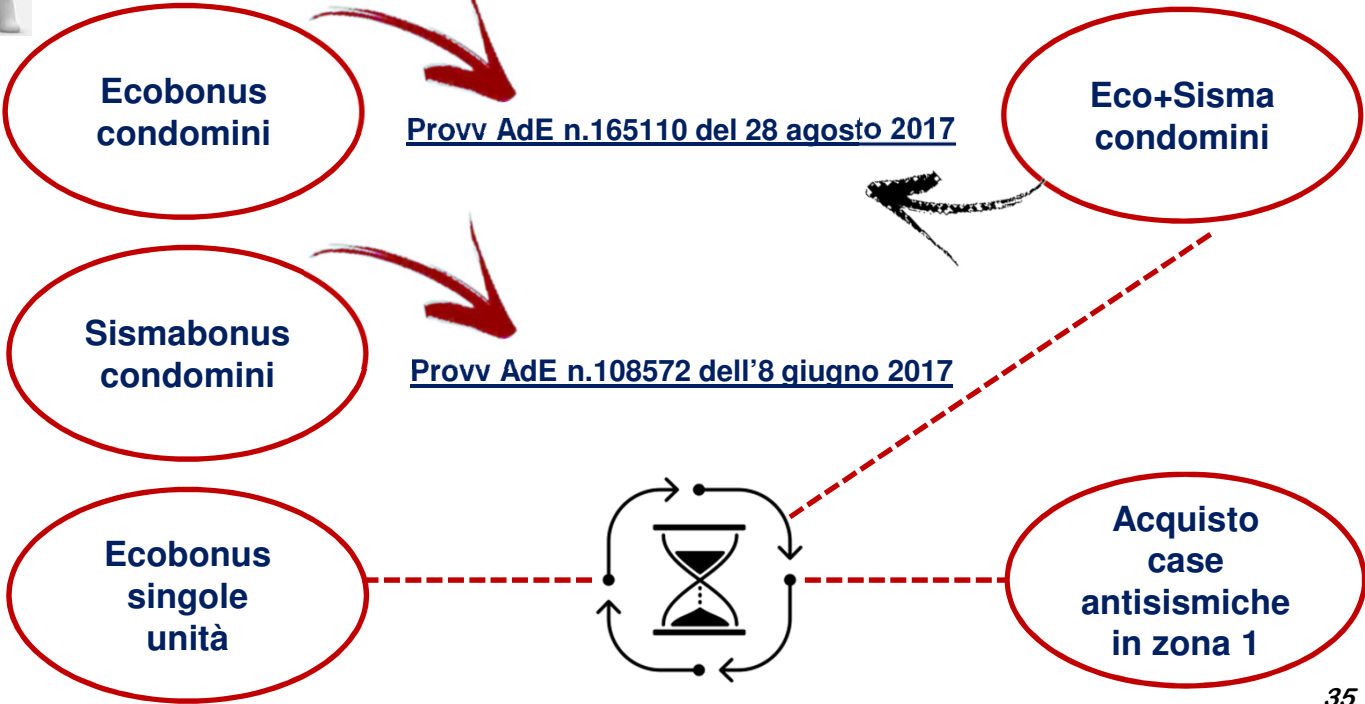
Ecobonus condomini

Provv AdE n.165110 del 28 agosto 2017

Eco+Sisma condomini

Sismabonus condomini

Provv AdE n.108572 dell’8 giugno 2017

Ecobonus singole unità

Acquisto case antisismiche in zona 1

35